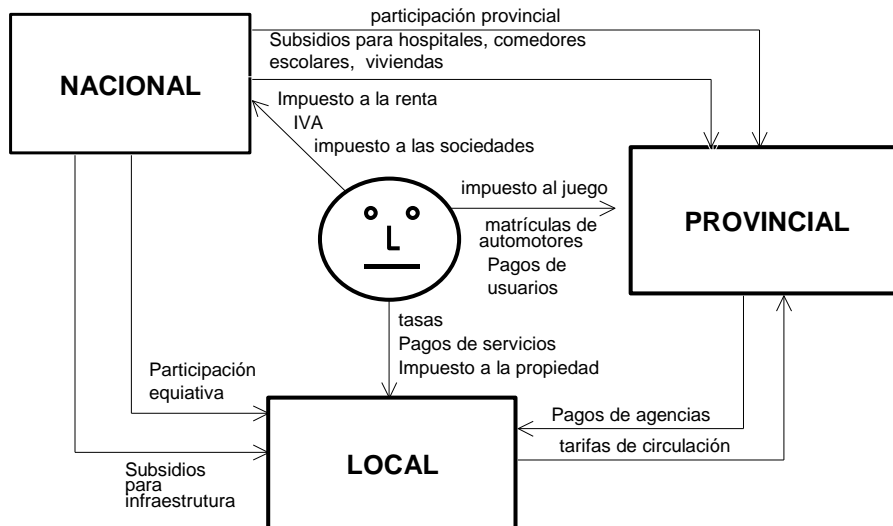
NACIONAL

participación provincial

Subsidios para hospitales, comedores escolares, viviendas

Impuesto a la renta
IVA
impuesto a las sociedades

impuesto al juego

matrículas de automotores

Pagos de usuarios

PROVINCIAL

tasas
Pagos de servicios
Impuesto a la propiedad

Participación equiativa

Pagos de agencias

tarifas de circulación

Subsidios para infraestrutura

LOCAL